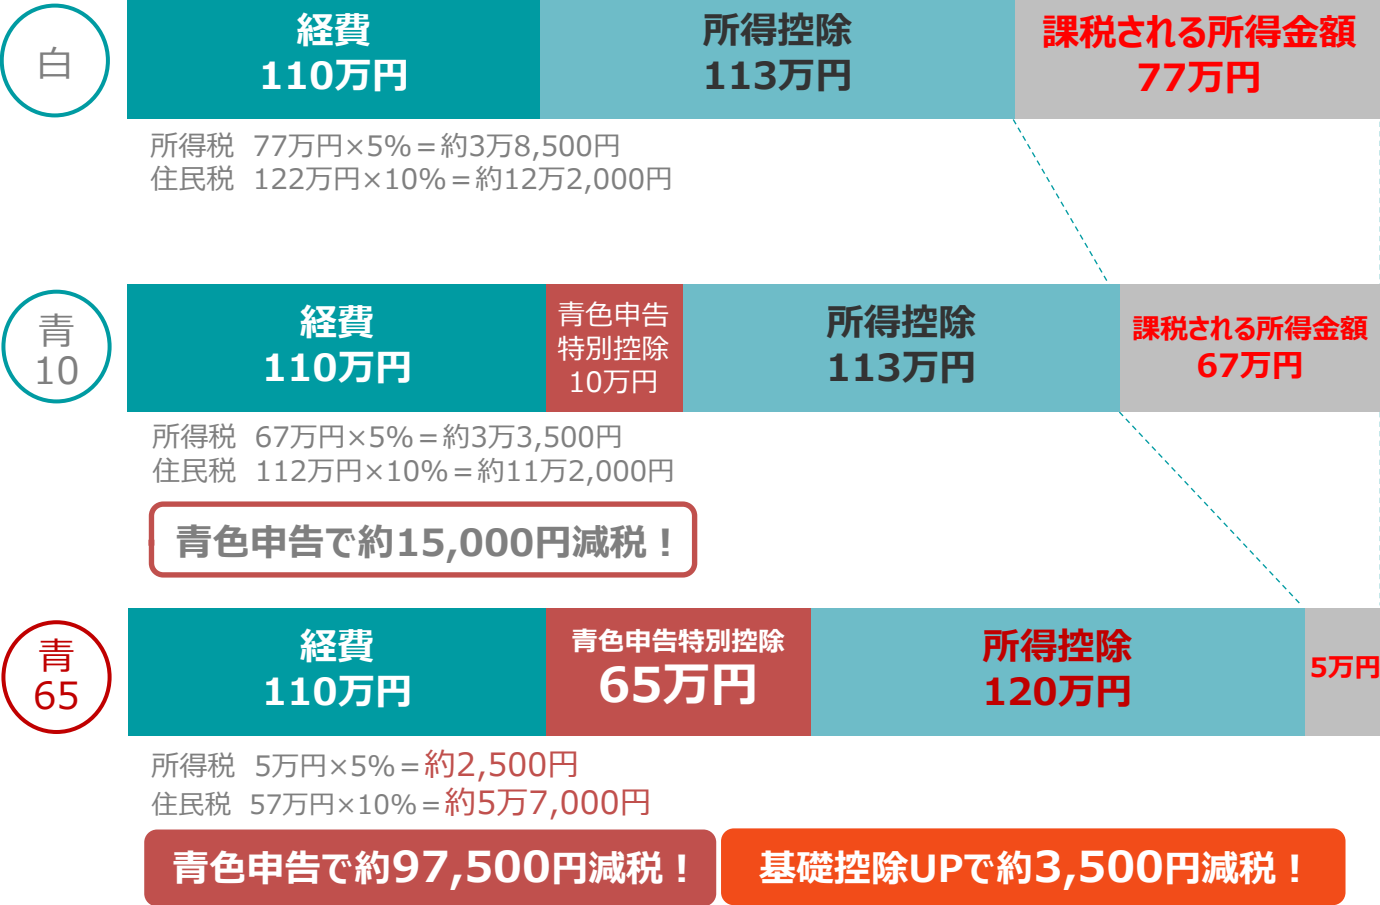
白

経費
110万円

所得控除
113万円

課税される所得金額
77万円

所得税　77万円×5%＝約3万8,500円
住民税　122万円×10%＝約12万2,000円

青
10

経費
110万円

青色申告
特別控除
10万円

所得控除
113万円

課税される所得金額
67万円

所得税　67万円×5%＝約3万3,500円
住民税　112万円×10%＝約11万2,000円

青色申告で約15,000円減税！

青
65

経費
110万円

青色申告特別控除
65万円

所得控除
120万円

5万円

所得税　5万円×5%＝約2,500円
住民税　57万円×10%＝約5万7,000円

青色申告で約97,500円減税！

基礎控除UPで約3,500円減税！